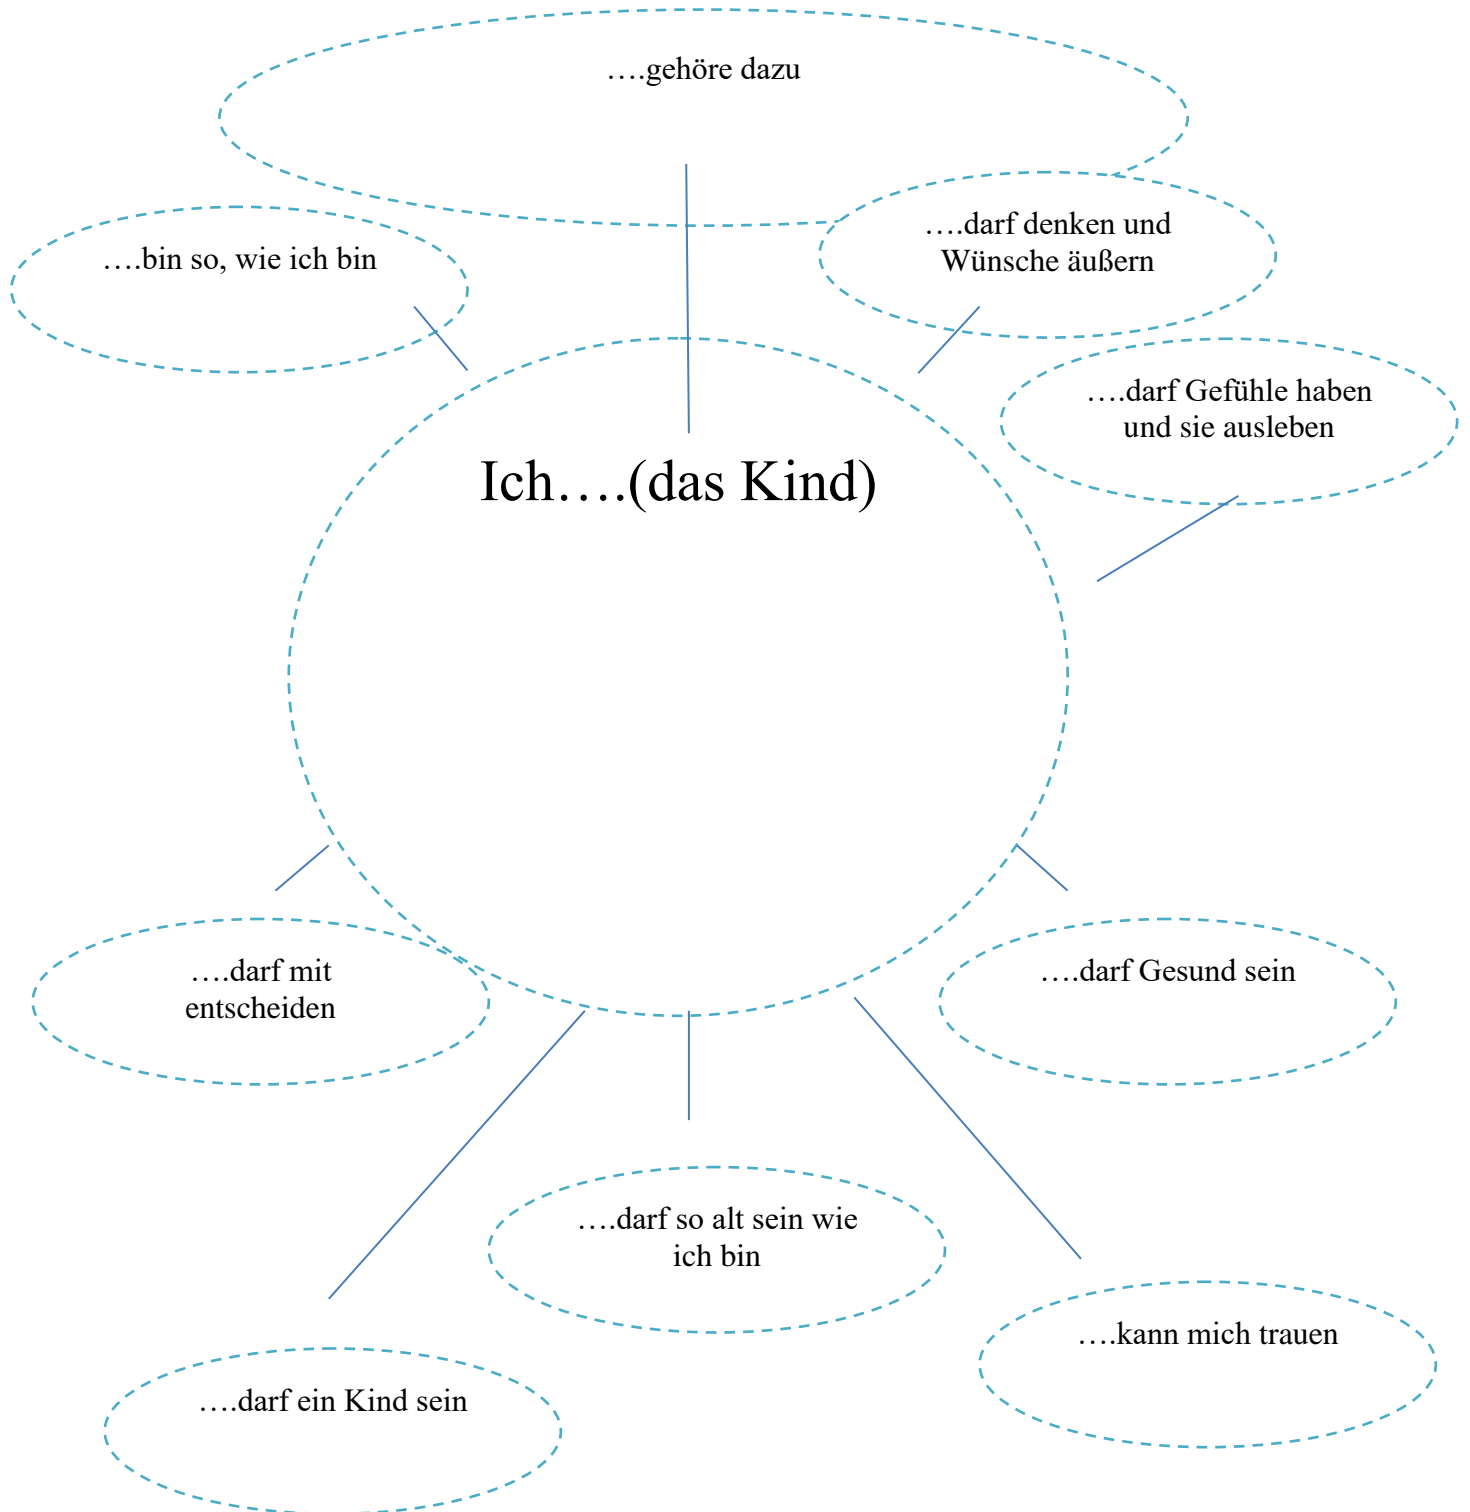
….gehöre dazu

….bin so, wie ich bin

….darf denken und Wünsche äußern

….darf Gefühle haben und sie ausleben

Ich….(das Kind)

….darf mit entscheiden

….darf Gesund sein

….darf so alt sein wie ich bin

….kann mich trauen

….darf ein Kind sein